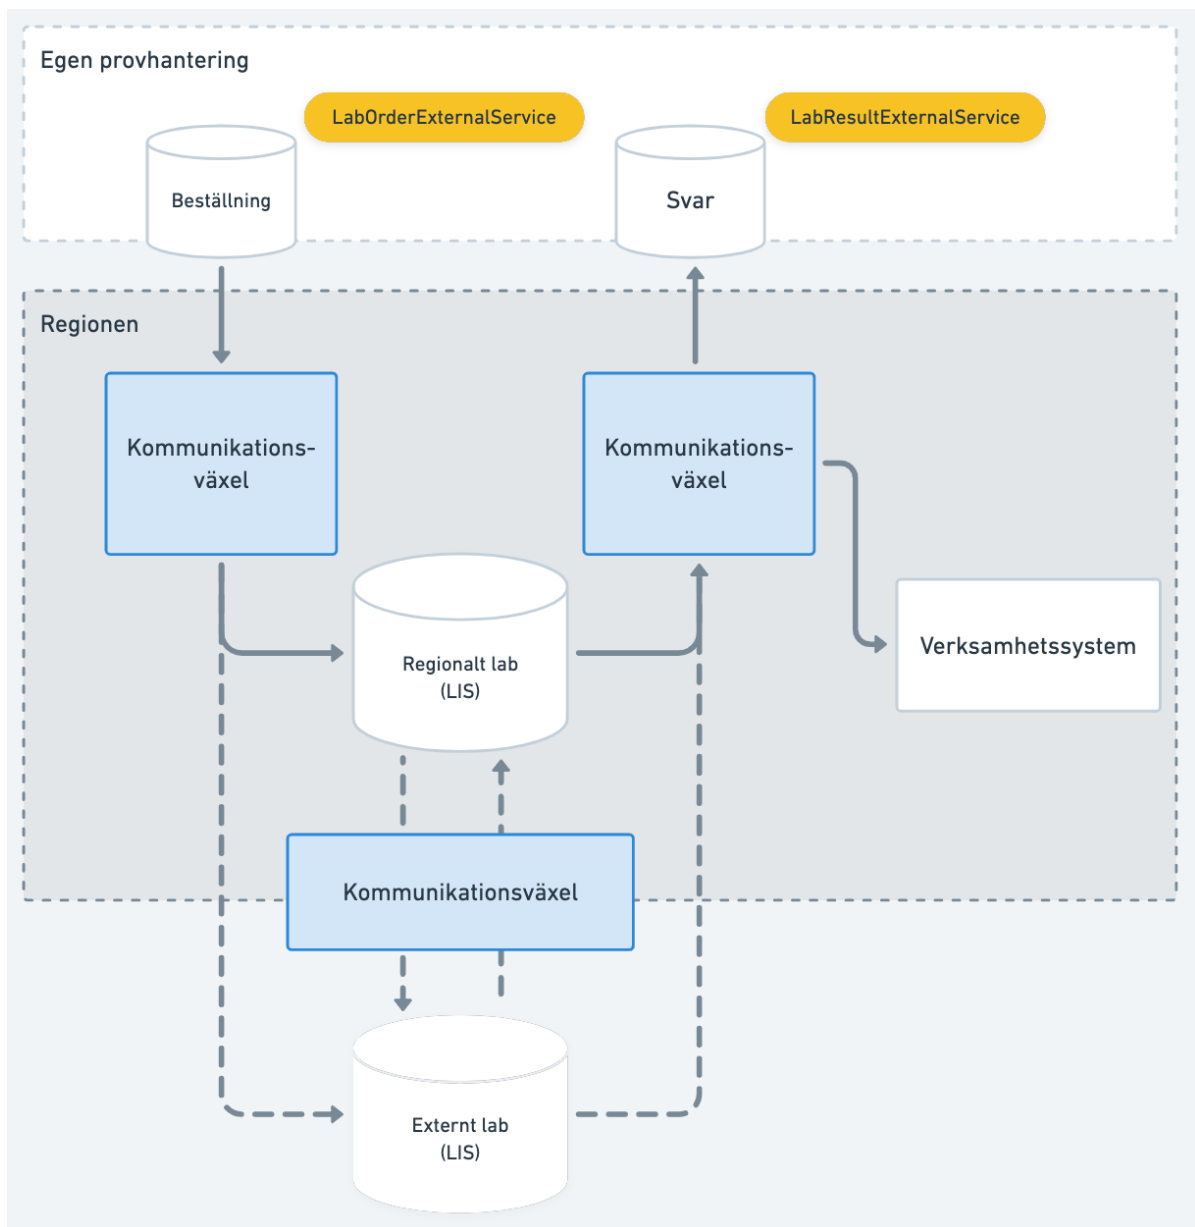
Egen provhantering

LabOrderExternalService

LabResultExternalService

Beställning

Svar

Regionen

Kommunikationsväxel

Kommunikationsväxel

Regionalt lab (LIS)

Verksamhetssystem

Kommunikationsväxel

Externt lab (LIS)